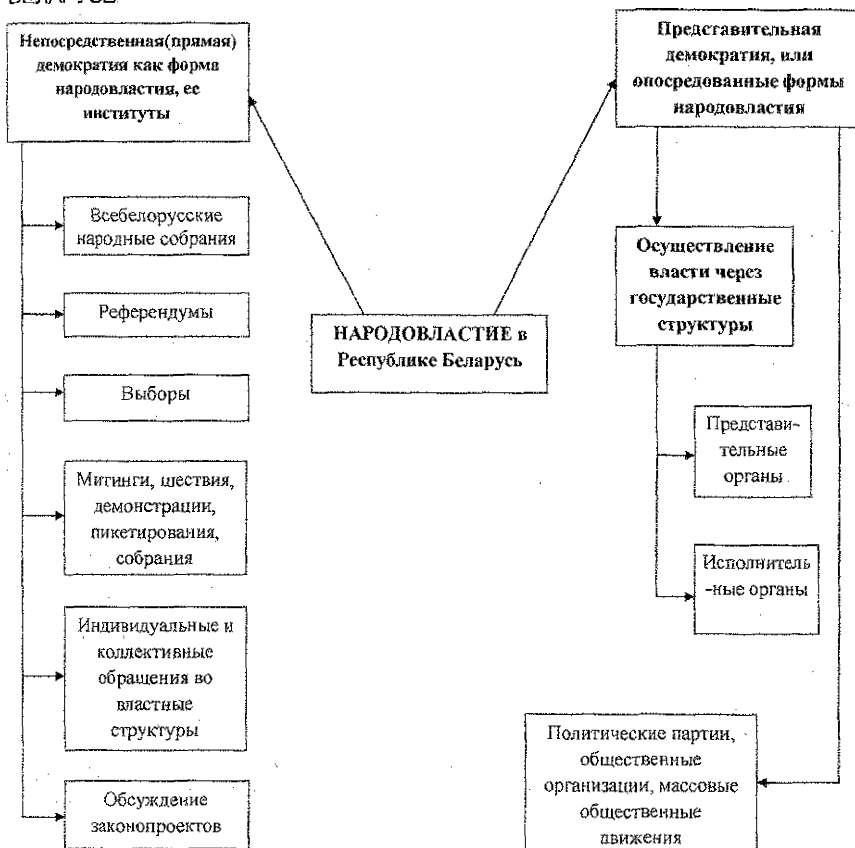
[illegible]

Непосредственная(прямая) демократия как форма народовластия, ее институты

Всебелорусские народные собрания

Референдумы

Выборы

Митинги, шествия, демонстрации, пикетирования, собрания

Индивидуальные и коллективные обращения во властные структуры

Обсуждение законопроектов

НАРОДОВЛАСТИЕ в Республике Беларусь

Представительная демократия, или опосредованные формы народовластия

Осуществление власти через государственные структуры

Представительные органы

Исполнитель-ные органы

Политические партии, общественные организации, массовые общественные движения